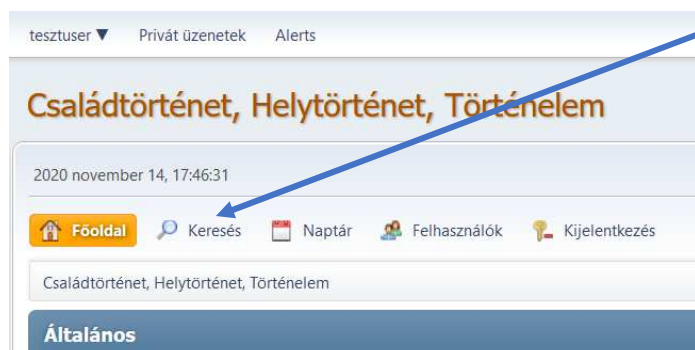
tesztuser ▼ Privát üzenetek Alerts

Családtörténet, Helytörténet, Történelem

2020 november 14, 17:46:31

Főoldal Keresés Naptár Felhasználók Kijelentkezés

Családtörténet, Helytörténet, Történelem

Általános